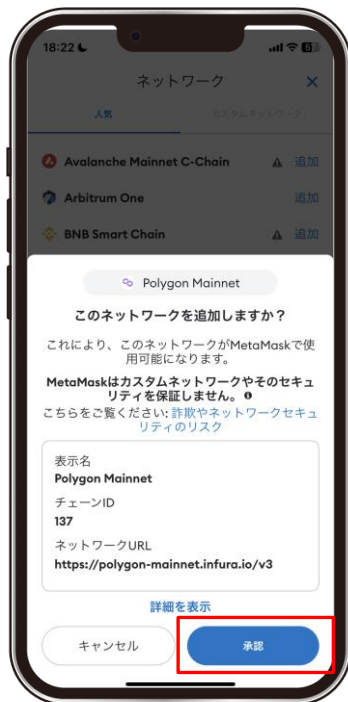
18:22

ネットワーク

人気

カスタムネットワーク

Avalanche Mainnet C-Chain 追加

Arbitrum One 追加

BNB Smart Chain 追加

Polygon Mainnet

このネットワークを追加しますか？

これにより、このネットワークがMetaMaskで使用可能になります。

MetaMaskはカスタムネットワークやそのセキュリティを保証しません。

こちらをご覧ください: 詐欺やネットワークセキュリティのリスク

表示名
Polygon Mainnet

チェーンID
137

ネットワークURL
https://polygon-mainnet.infura.io/v3

詳細を表示

キャンセル

承認